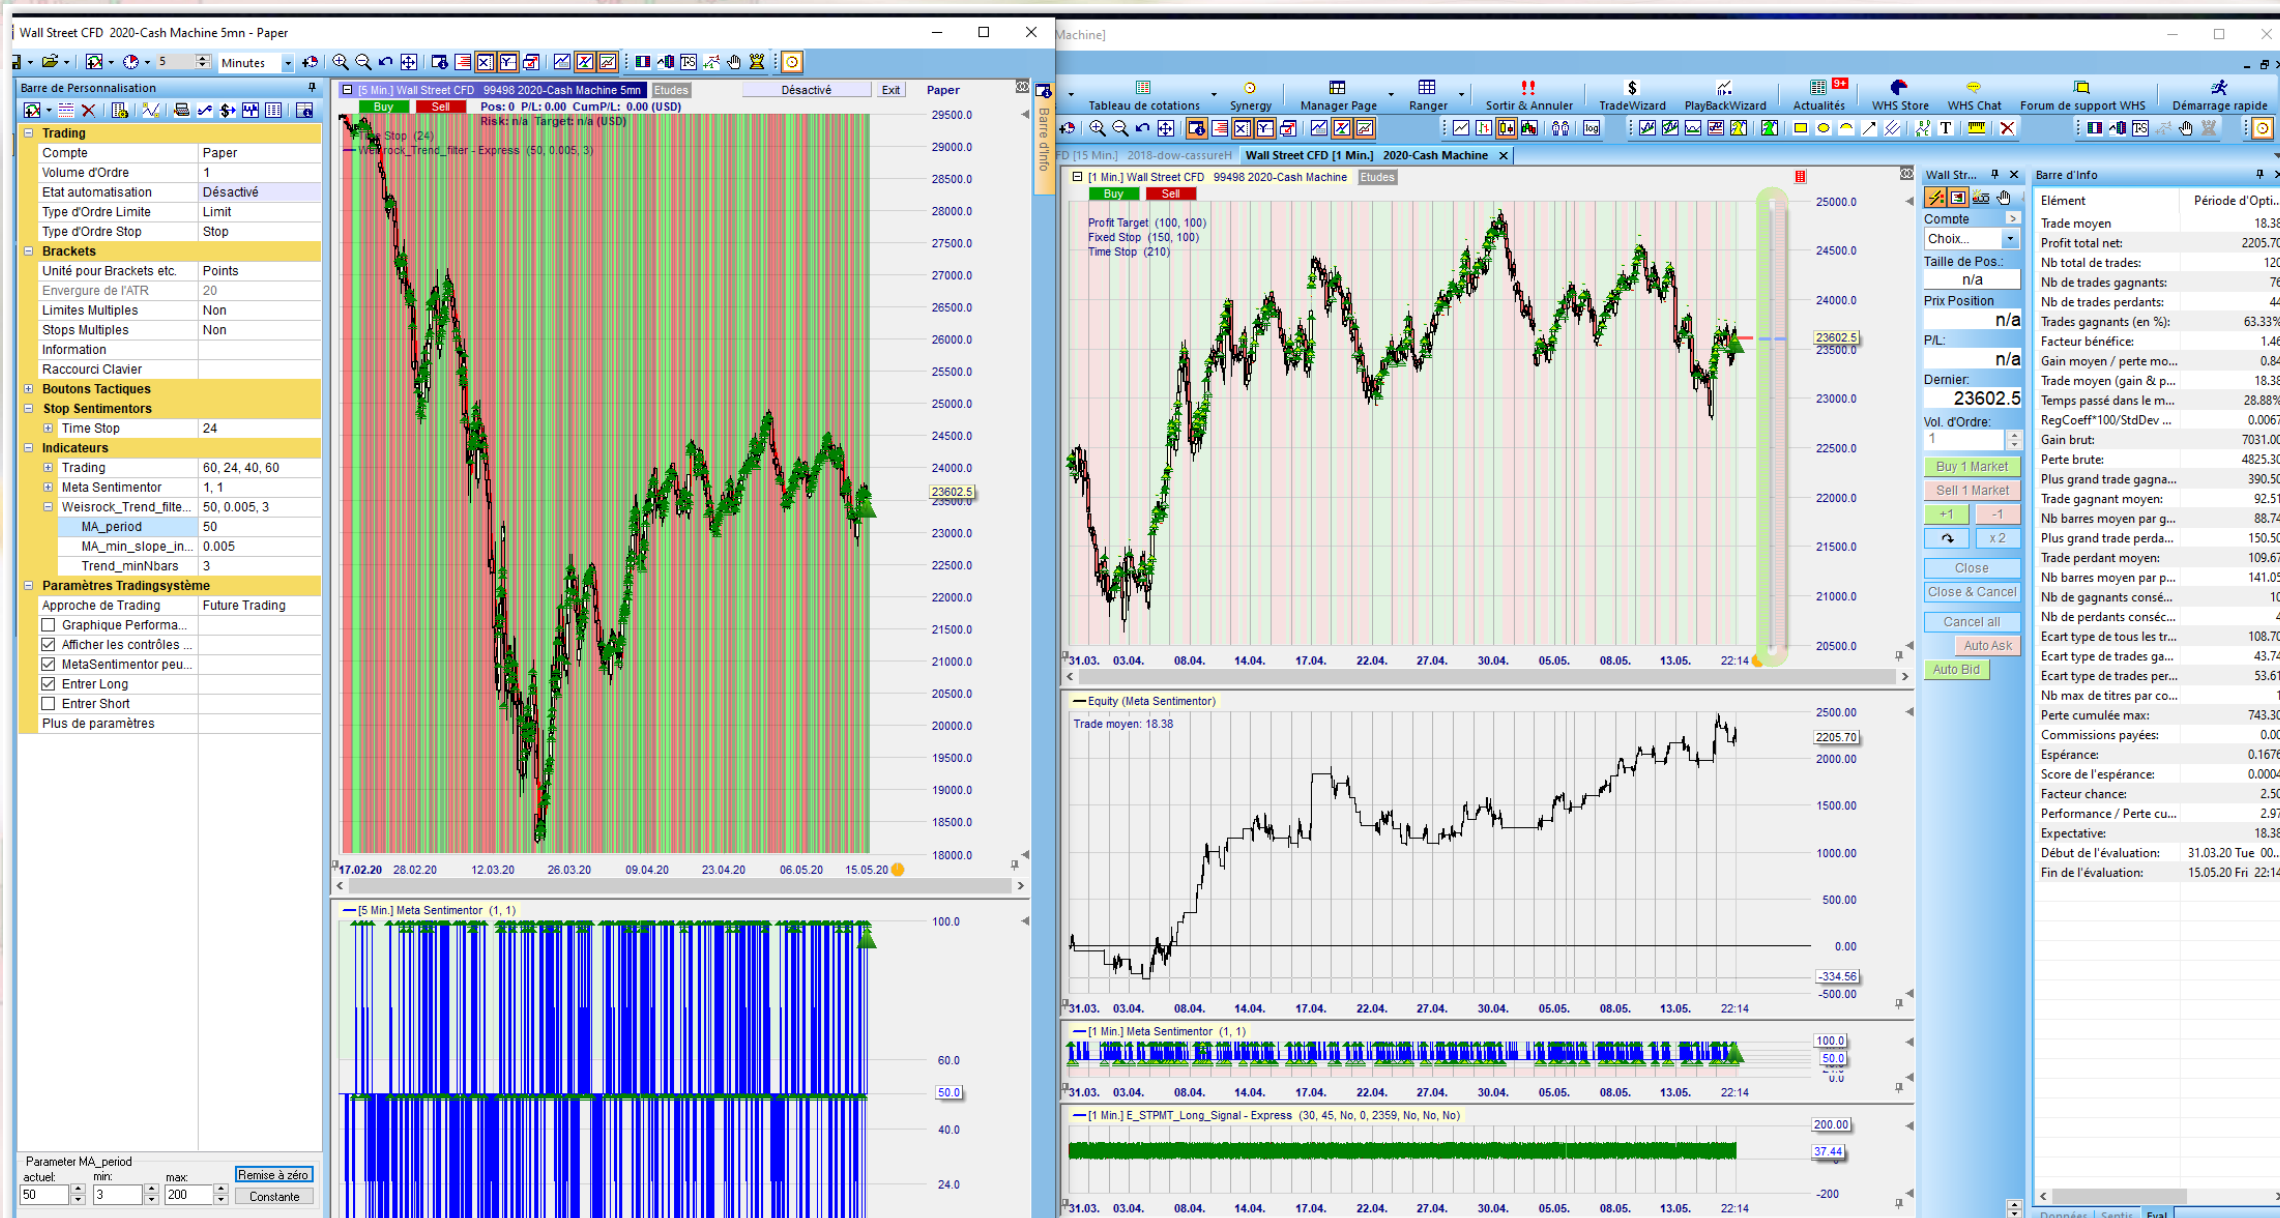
Wall Street CFD 2020-Cash Machine 5mn - Paper

5 Minutes

Barre de Personnalisation

| Trading | |
|---|---|
| Compte | Paper |
| Volume d'Ordre | 1 |
| Etat automatisation | Désactivé |
| Type d'Ordre Limite | Limit |
| Type d'Ordre Stop | Stop |
| Brackets | |
| Unité pour Brackets etc. | Points |
| Envergure de l'ATR | 20 |
| Limites Multiples | Non |
| Stops Multiples | Non |
| Information | |
| Raccourci Clavier | |
| Boutons Tactiques | |
| Stop Sentimentors | |
| Time Stop | 24 |
| Indicateurs | |
| Trading | 60, 24, 40, 60 |
| Meta Sentimentor | 1, 1 |
| Weisrock_Trend_filte... | 50, 0.005, 3 |
| MA_period | 50 |
| MA_min_slope_in... | 0.005 |
| Trend_minNbars | 3 |
| Paramètres Tradingsystème | |
| Approche de Trading | Future Trading |
| Graphique Performa... | |
| Afficher les contrôles ... | |
| MetaSentimentor peu... | |
| Entrer Long | |
| Entrer Short | |
| Plus de paramètres | |

Parameter MA_period
actuel: 50 min: 3 max: 200
Remise à zéro
Constante

[5 Min.] Wall Street CFD 99498 2020-Cash Machine 5mn Etudes Désactivé Exit Paper
Buy Sell Pos: 0 P/L: 0.00 CumP/L: 0.00 (USD)
Risk: n/a Target: n/a (USD)
Time Stop (24)
Weisrock_Trend_filter - Express (50, 0.005, 3)
29500.0 29000.0 28500.0 28000.0 27500.0 27000.0 26500.0 26000.0 25500.0 25000.0 24500.0 24000.0 23602.5 23500.0 23000.0 22500.0 22000.0 21500.0 21000.0 20500.0 20000.0 19500.0 19000.0 18500.0 18000.0
17.02.20 28.02.20 12.03.20 26.03.20 09.04.20 23.04.20 06.05.20 15.05.20
[5 Min.] Meta Sentimentor (1, 1)
100.0 60.0 50.0 40.0 24.0
Barre d'info

Machine]
Tableau de cotations Synergy Manager Page Ranger Sortir & Annuler TradeWizard PlayBackWizard Actualités WHS Store WHS Chat Forum de support WHS Démarrage rapide
FD [15 Min.] 2018-dow-cassureH Wall Street CFD [1 Min.] 2020-Cash Machine
[1 Min.] Wall Street CFD 99498 2020-Cash Machine Etudes
Buy Sell
Profit Target (100, 100)
Fixed Stop (150, 100)
Time Stop (210)
25000.0 24500.0 24000.0 23602.5 23500.0 23000.0 22500.0 22000.0 21500.0 21000.0 20500.0
31.03. 03.04. 08.04. 14.04. 17.04. 22.04. 27.04. 30.04. 05.05. 08.05. 13.05. 22:14
Equity (Meta Sentimentor)
Trade moyen: 18.38
2500.00 2205.70 2000.00 1500.00 1000.00 500.00 0.00 -334.56 -500.00
[1 Min.] Meta Sentimentor (1, 1)
100.0 50.0 0.0
[1 Min.] E_STPMT_Long_Signal - Express (30, 45, No, 0, 2359, No, No, No)
200.00 37.44 -200

Wall Str...
Compte
Choix...
Taille de Pos.: n/a
Prix Position n/a
P/L: n/a
Dernier: 23602.5
Vol. d'Ordre: 1
Buy 1 Market
Sell 1 Market
+1 -1
x 2
Close
Close & Cancel
Cancel all
Auto Ask
Auto Bid

Barre d'Info
| Elément | Période d'Opti... |
|---|---|
| Trade moyen | 18.38 |
| Profit total net: | 2205.70 |
| Nb total de trades: | 120 |
| Nb de trades gagnants: | 76 |
| Nb de trades perdants: | 44 |
| Trades gagnants (en %): | 63.33% |
| Facteur bénéfice: | 1.46 |
| Gain moyen / perte mo... | 0.84 |
| Trade moyen (gain & p... | 18.38 |
| Temps passé dans le m... | 28.88% |
| RegCoeff*100/StdDev ... | 0.0067 |
| Gain brut: | 7031.00 |
| Perte brute: | 4825.30 |
| Plus grand trade gagna... | 390.50 |
| Trade gagnant moyen: | 92.51 |
| Nb barres moyen par g... | 88.74 |
| Plus grand trade perda... | 150.50 |
| Trade perdant moyen: | 109.67 |
| Nb barres moyen par p... | 141.05 |
| Nb de gagnants consé... | 10 |
| Nb de perdants consé... | |
| Ecart type de tous les tr... | 108.70 |
| Ecart type de trades ga... | 43.74 |
| Ecart type de trades per... | 53.61 |
| Nb max de titres par co... | 1 |
| Perte cumulée max: | 743.30 |
| Commissions payées: | 0.00 |
| Espérance: | 0.1676 |
| Score de l'espérance: | 0.0004 |
| Facteur chance: | 2.50 |
| Performance / Perte cu... | 2.97 |
| Expectative: | 18.38 |
| Début de l'évaluation: | 31.03.20 Tue 00... |
| Fin de l'évaluation: | 15.05.20 Fri 22:14 |

Données Sentir Eval